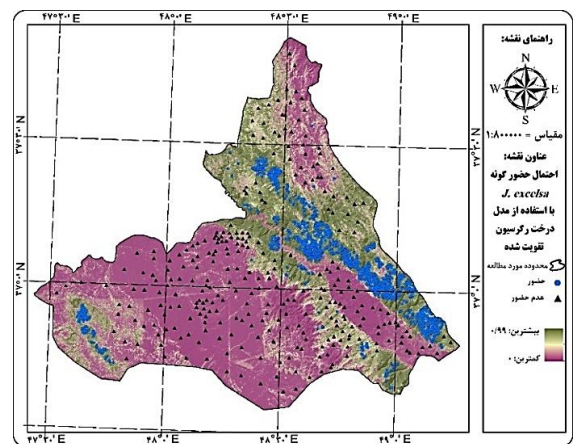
۴۷°۳۰'E ۴۸°۰'E ۴۸°۳۰'E ۴۹°۰'E

راهنمای نقشه:

N
W E
S

مقیاس = ۱:۸۰۰۰۰۰

عنوان نقشه:
احتمال حضور گونه
J. excelsa
با استفاده از مدل
درخت رگرسیون
تقویت شده

محدوده مورد مطالعه
حضور
عدم حضور

بیشترین: ۰/۹۹
کمترین: ۰

۳۷°۳۰'N
۳۷°۰'N

۴۷°۳۰'E ۴۸°۰'E ۴۸°۳۰'E ۴۹°۰'E